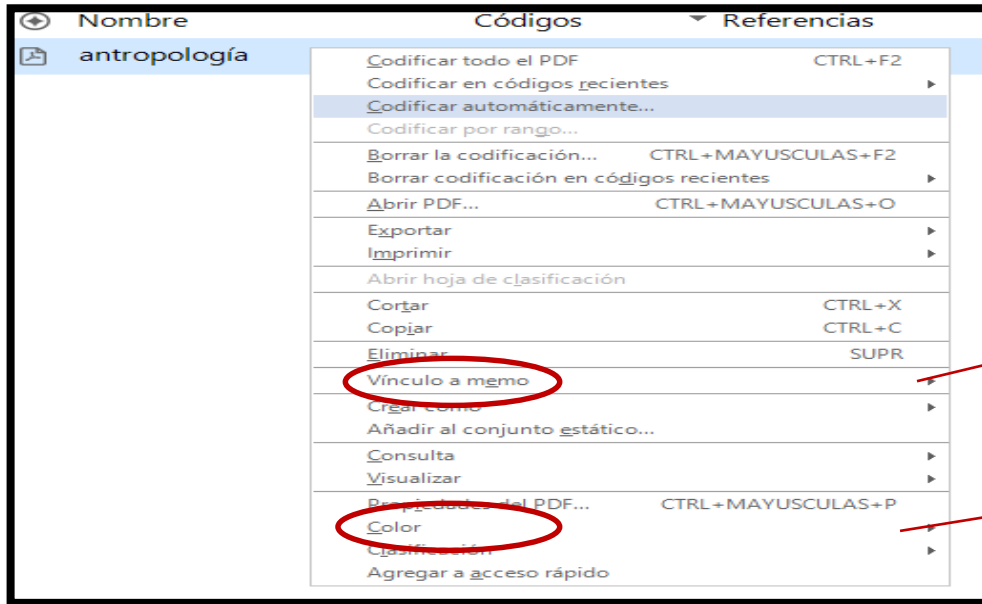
Nombre Códigos Referencias

antropología

Codificar todo el PDF CTRL+F2
Codificar en códigos recientes
Codificar automáticamente...
Codificar por rango...
Borrar la codificación... CTRL+MAYUSCULAS+F2
Borrar codificación en códigos recientes
Abrir PDF... CTRL+MAYUSCULAS+O
Exportar
Imprimir
Abrir hoja de clasificación
Cortar CTRL+X
Copiar CTRL+C
Eliminar SUPR
Vínculo a memo
Crear como
Añadir al conjunto estático...
Consulta
Visualizar
Propiedades del PDF... CTRL+MAYUSCULAS+P
Color
Clasificación
Agregar a acceso rápido